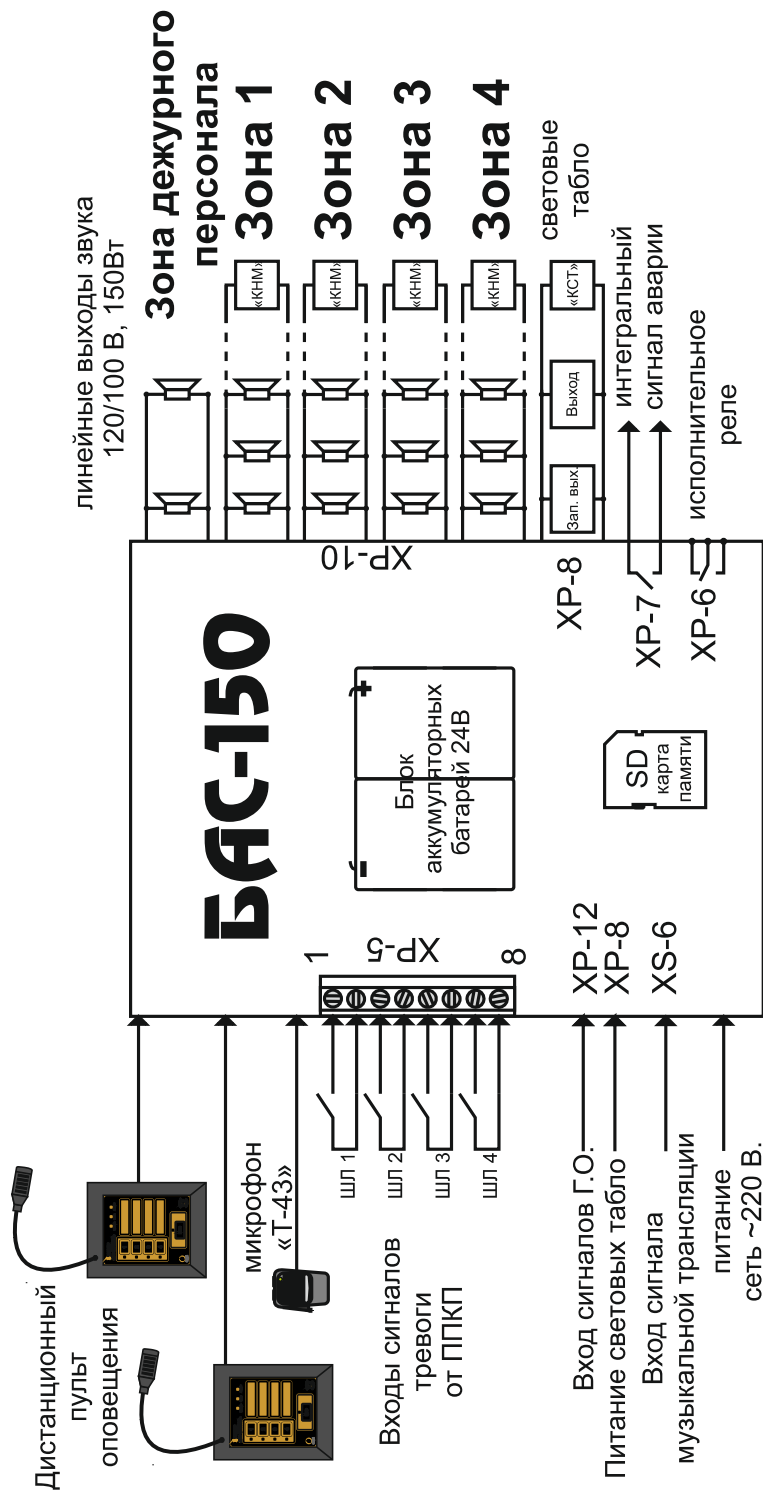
Зона дежурного персонала

Зона 1

Зона 2

Зона 3

Зона 4

линейные выходы звука 120/100 В, 150Вт

«КНМ»
«КНМ»
«КНМ»
«КНМ»
«КСТ»

световые табло

Зап. вых
Выход

интегральный сигнал аварии

исполнительное реле

XP-10
XP-8
XP-7
XP-6

БАС-150

Блок аккумуляторных батарей 24В

+
−

SD карта памяти

XP-5
1
8

XP-12
XP-8
XS-6

Дистанционный пульт оповещения

микрофон «Т-43»

Входы сигналов тревоги от ППКП

ШЛ 1
ШЛ 2
ШЛ 3
ШЛ 4

Вход сигналов Г.О.
Питание световых табло
Вход сигнала музыкальной трансляции
питание сеть ~220 В.